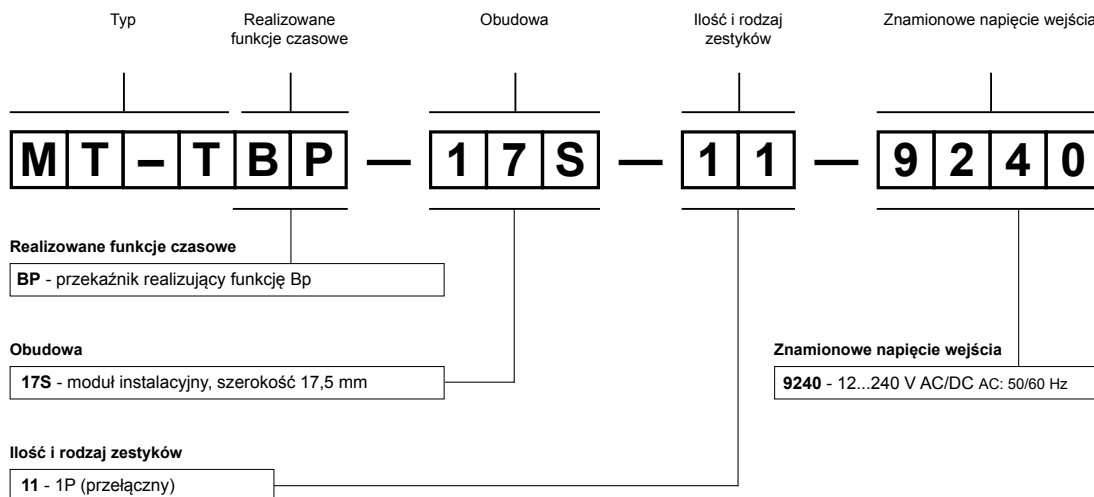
Typ

Realizowane funkcje czasowe

Obudowa

Ilość i rodzaj zestyków

Znamionowe napięcie wejścia

M T – T B P — 1 7 S — 1 1 — 9 2 4 0

**Realizowane funkcje czasowe**

**BP** - przekaźnik realizujący funkcję Bp

**Obudowa**

**17S** - moduł instalacyjny, szerokość 17,5 mm

**Ilość i rodzaj zestyków**

**11** - 1P (przełączny)

**Znamionowe napięcie wejścia**

**9240** - 12...240 V AC/DC AC: 50/60 Hz